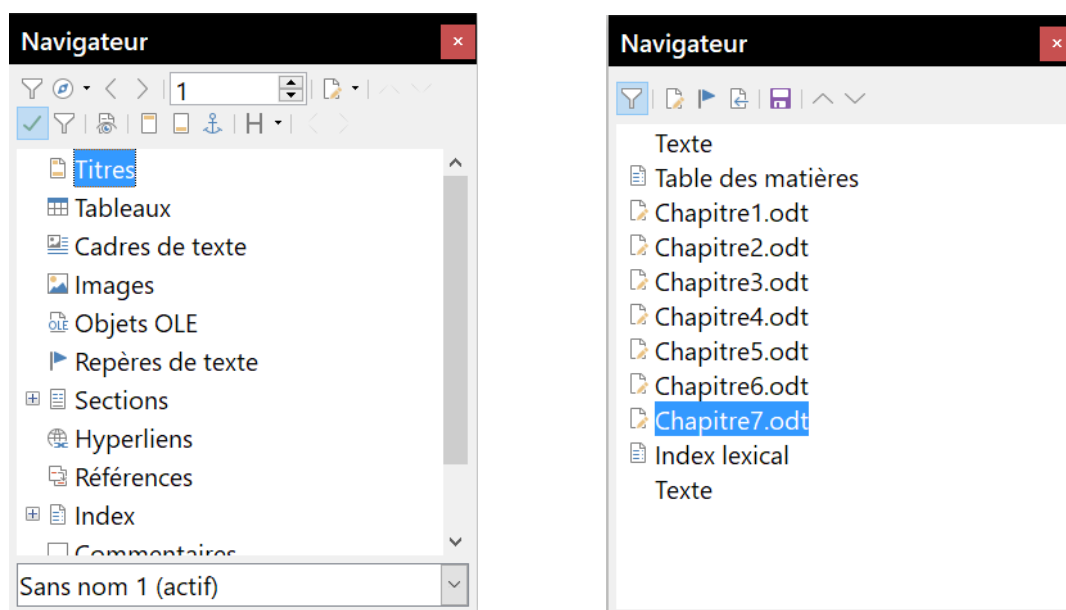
Navigateur
×
1
H
Titres
Tableaux
Cadres de texte
Images
OLE Objets OLE
Repères de texte
Sections
Hyperliens
Références
Index
Commentaires
Sans nom 1 (actif)

Navigateur
×
Texte
Table des matières
Chapitre1.odt
Chapitre2.odt
Chapitre3.odt
Chapitre4.odt
Chapitre5.odt
Chapitre6.odt
Chapitre7.odt
Index lexical
Texte